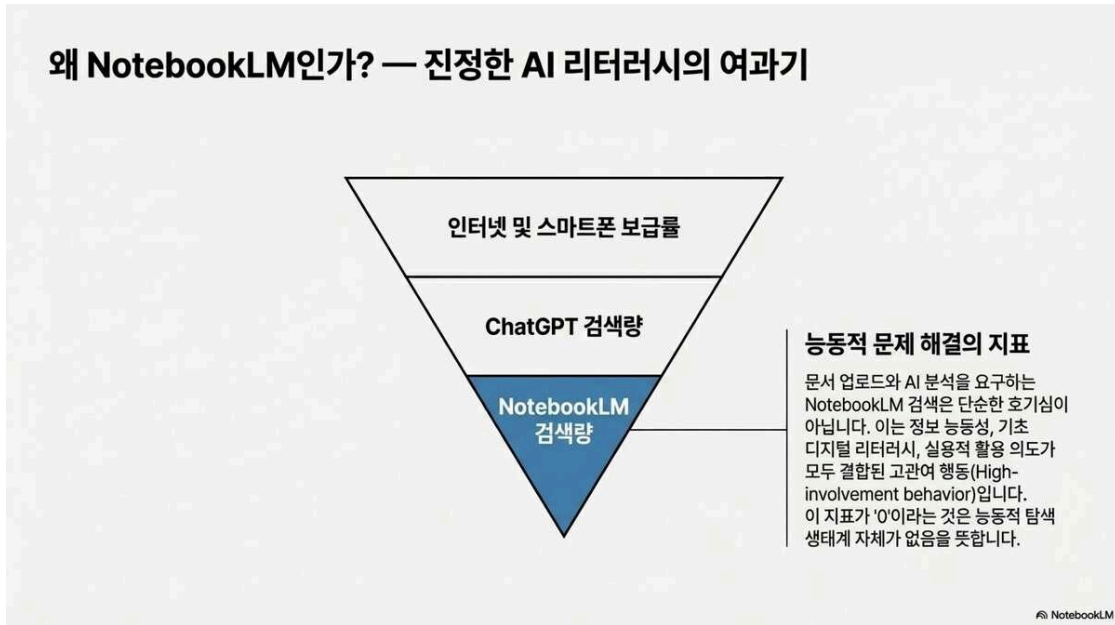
왜 NotebookLM인가? — 진정한 AI 리터러시의 여과기

인터넷 및 스마트폰 보급률

ChatGPT 검색량

NotebookLM 검색량

능동적 문제 해결의 지표

문서 업로드와 AI 분석을 요구하는 NotebookLM 검색은 단순한 호기심이 아닙니다. 이는 정보 능동성, 기초 디지털 리터러시, 실용적 활용 의도가 모두 결합된 고관여 행동(High-involvement behavior)입니다. 이 지표가 '0'이라는 것은 능동적 탐색 생태계 자체가 없음을 뜻합니다.

NotebookLM